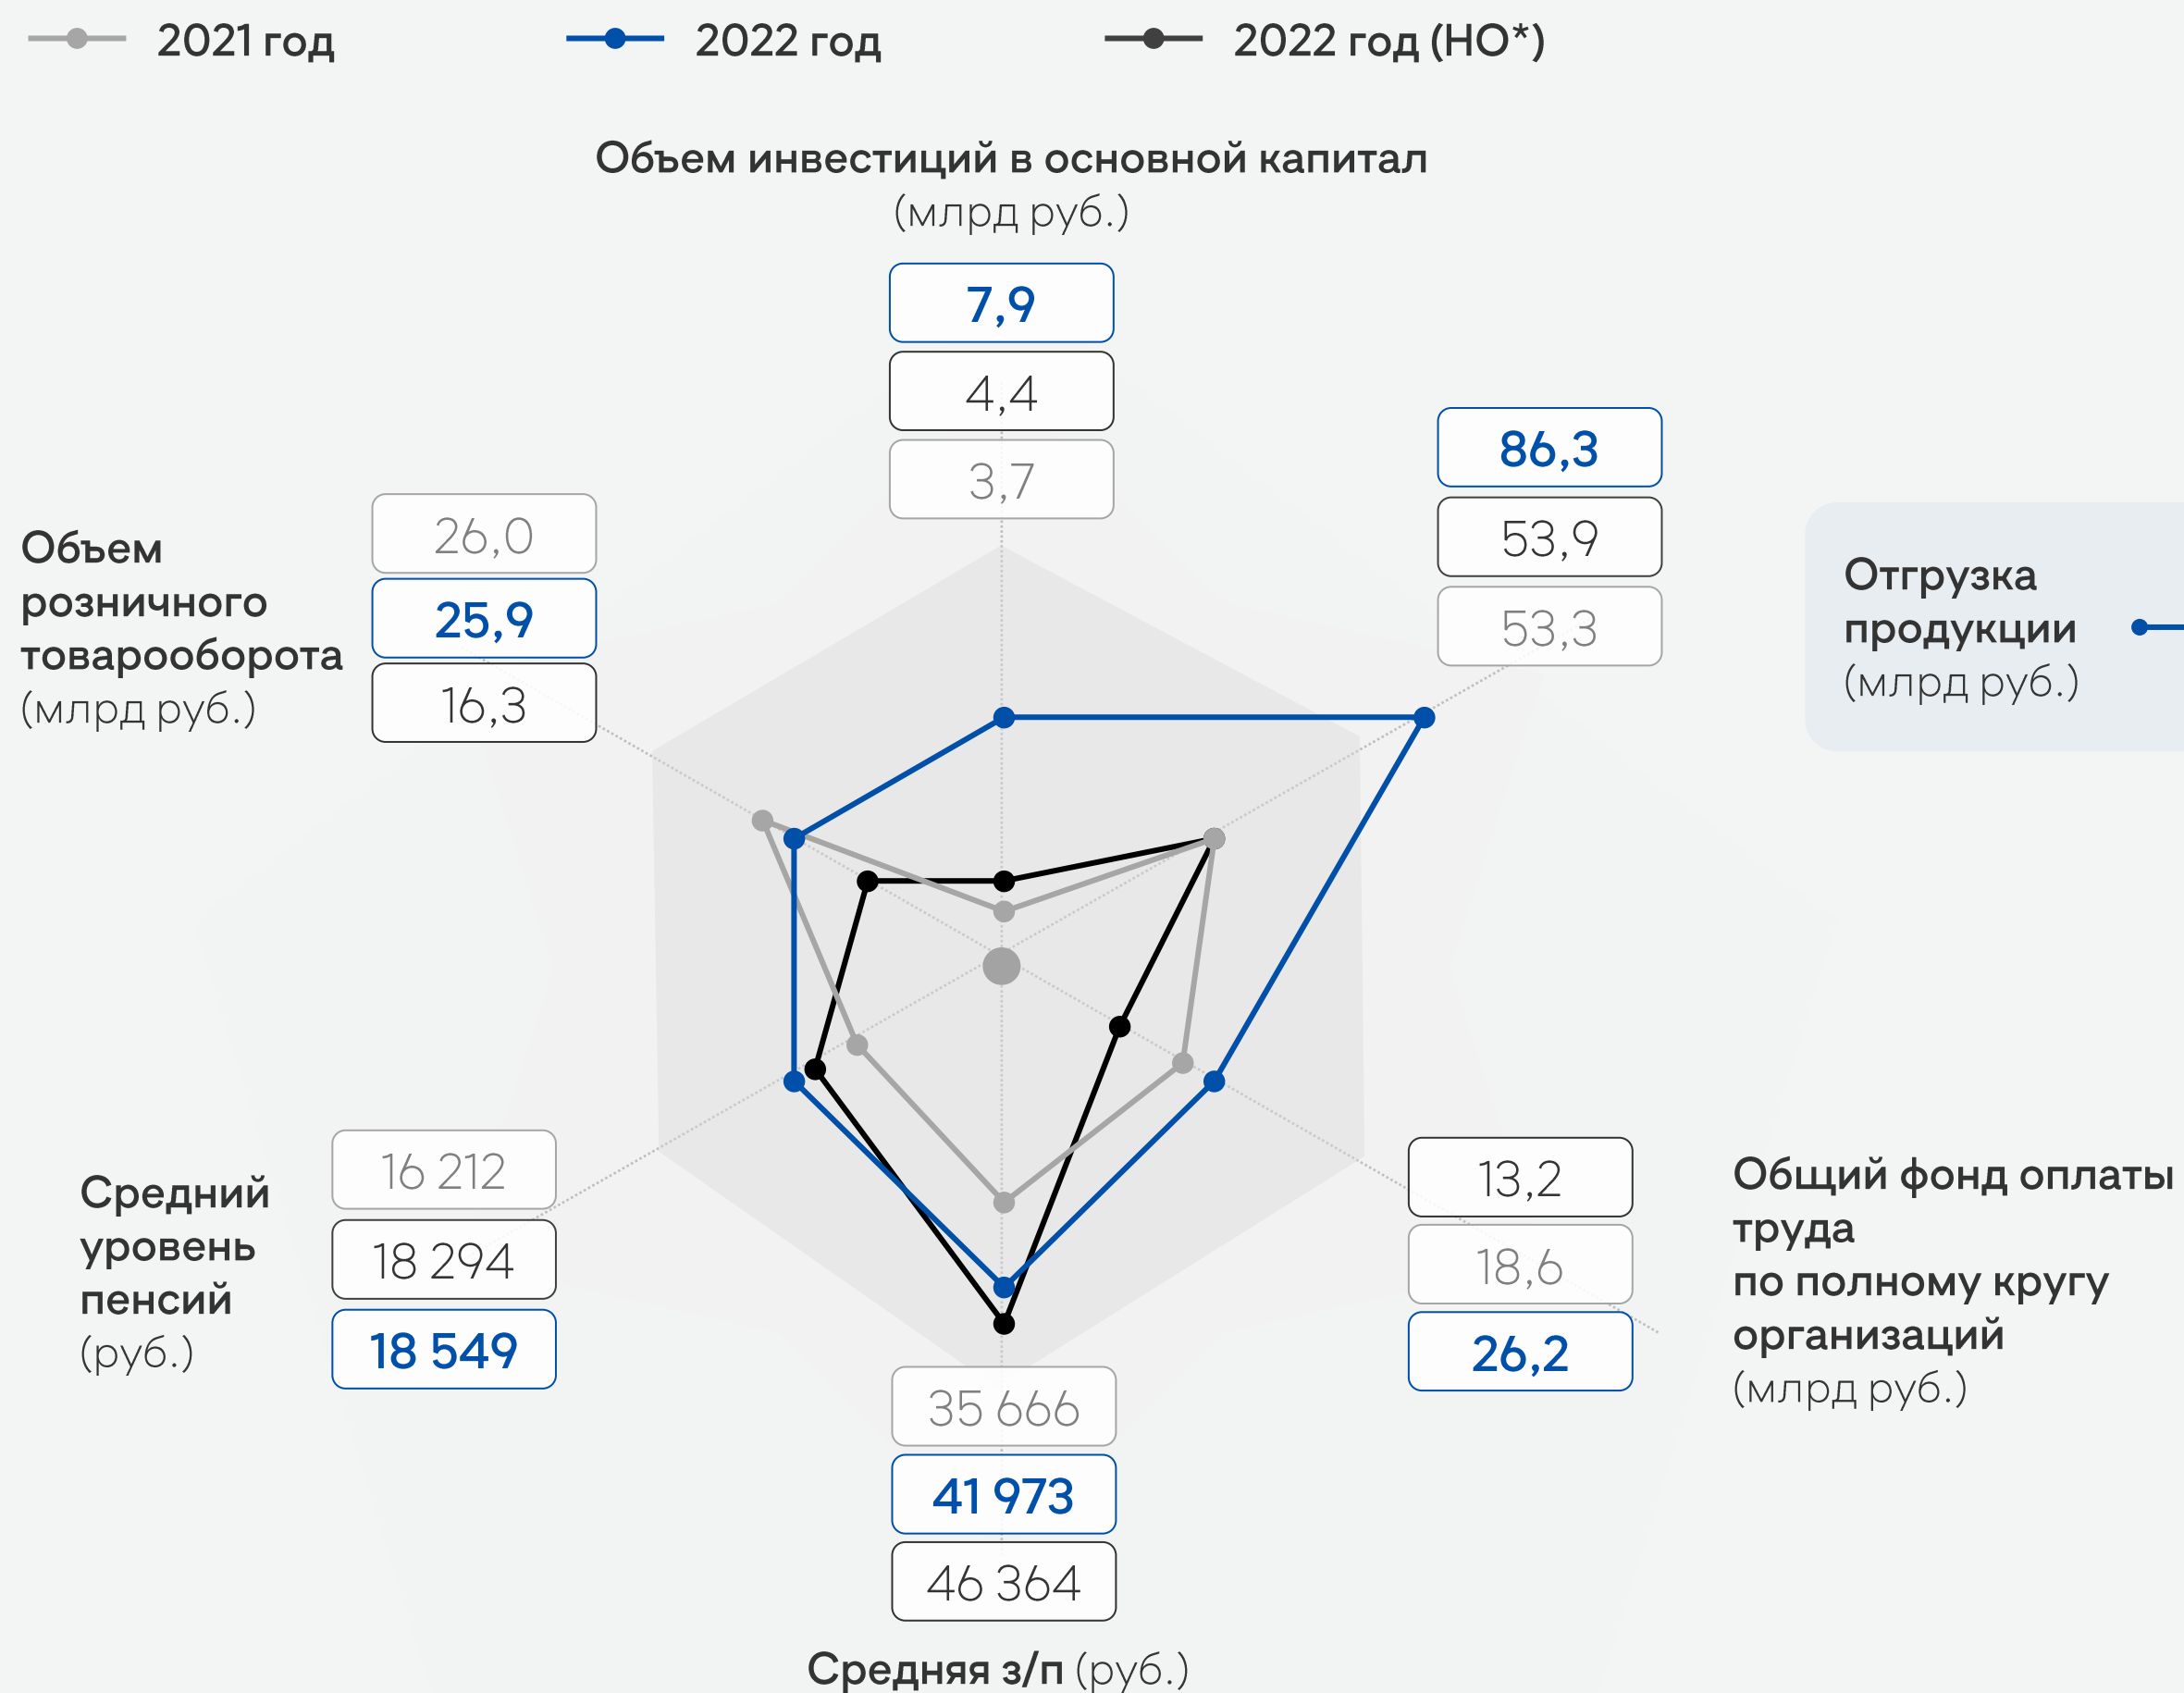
2021 год
2022 год
2022 год (НО*)

Объем инвестиций в основной капитал (млрд руб.)
7,9
4,4
3,7

86,3
53,9
53,3

Отгрузка продукции (млрд руб.)

Объем розничного товарооборота (млрд руб.)
26,0
25,9
16,3

Средний уровень пенсий (руб.)
16 212
18 294
18 549

13,2
18,6
26,2

Общий фонд оплаты труда по полному кругу организаций (млрд руб.)

35 666
41 973
46 364

Средняя з/п (руб.)